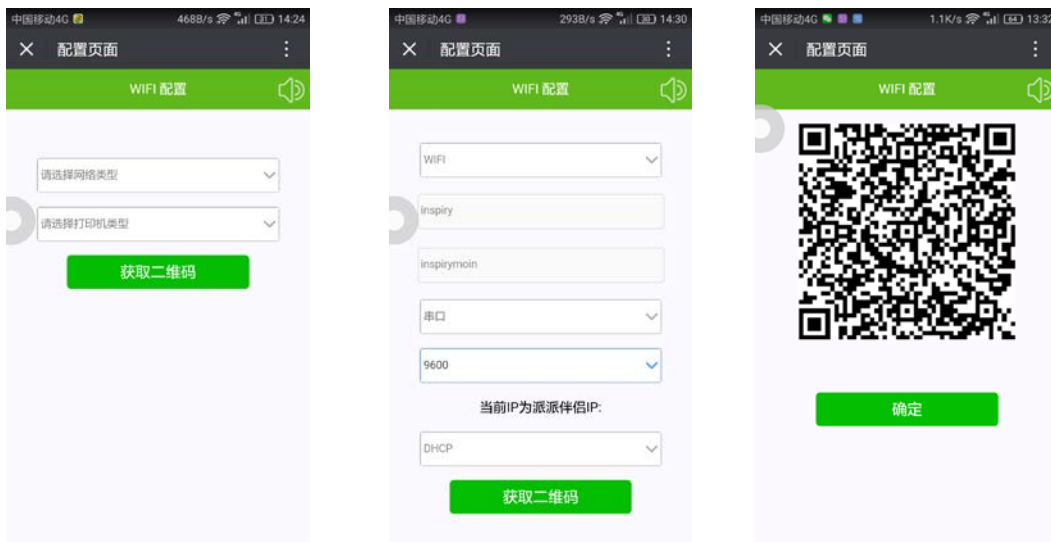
中国移动4G 468B/s 31 14:24

× 配置页面 ⋮

WIFI 配置

请选择网络类型

请选择打印机类型

获取二维码

中国移动4G 293B/s 30 14:30

× 配置页面 ⋮

WIFI 配置

WIFI

inspiry

inspirymoin

串口

9600

当前IP为派派伴侣IP:

DHCP

获取二维码

中国移动4G 1.1K/s 64 13:32

× 配置页面 ⋮

WIFI 配置

确定